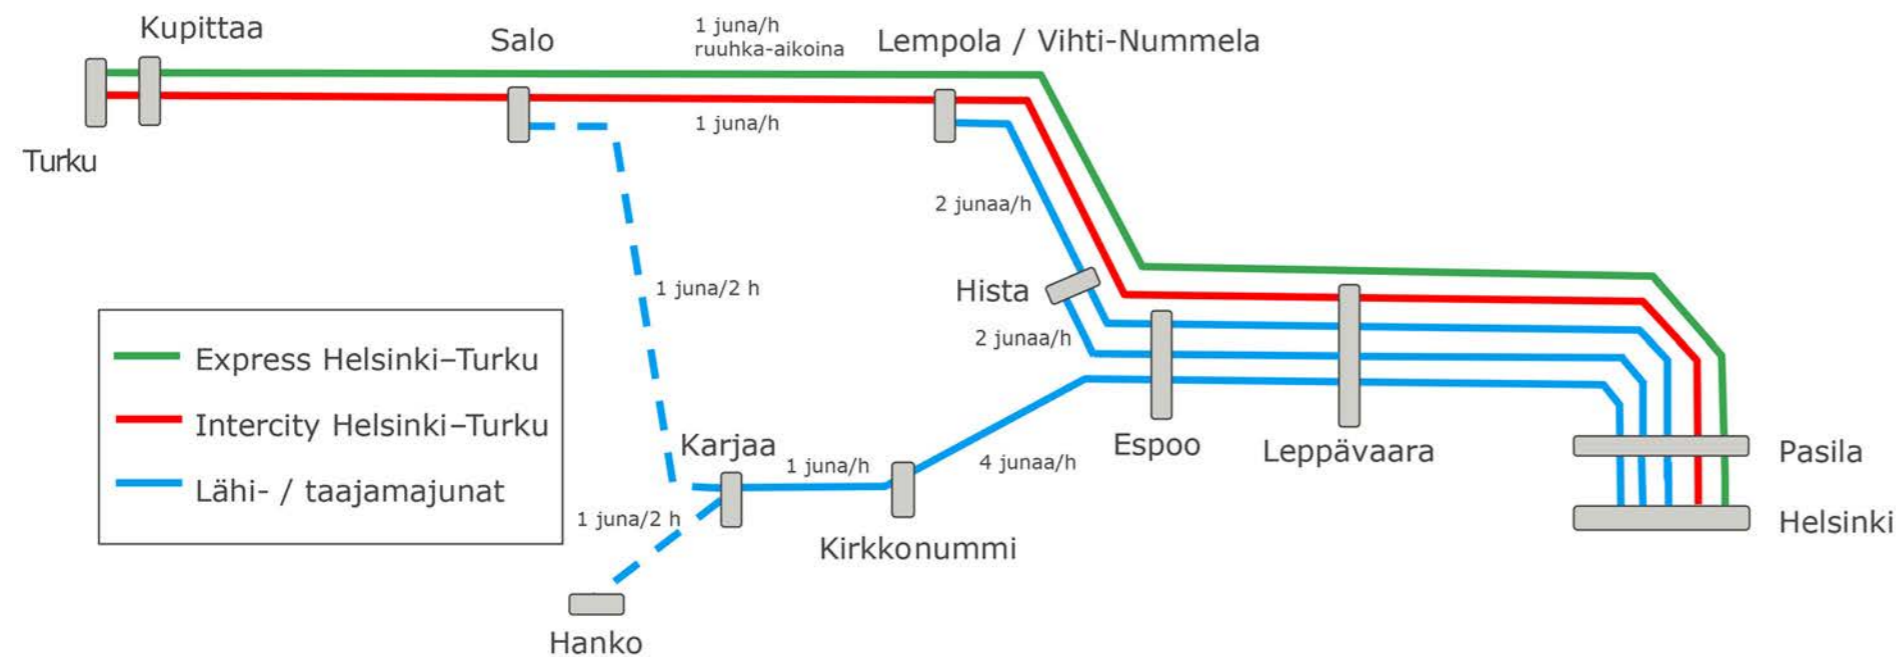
Kupittaa

Salo

1 juna/h
ruuhka-aikoina

Lempola / Vihti-Nummela

Turku

1 juna/h

2 junaa/h

Hista

1 juna/2 h

2 junaa/h

Express Helsinki–Turku

Intercity Helsinki–Turku

Lähi- / taajamajunat

Karjaa

1 juna/h

4 junaa/h

Espoo

Leppävaara

Pasila

1 juna/2 h

Helsinki

Kirkkonummi

Hanko